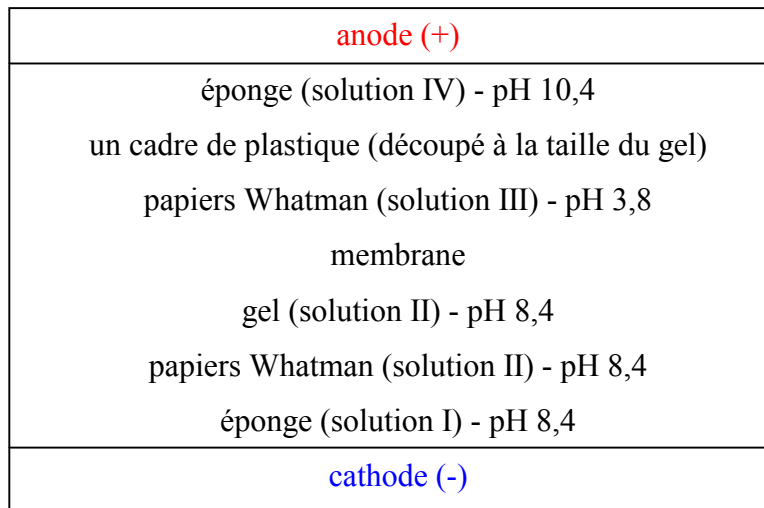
| anode (+) |
|---|
| éponge (solution IV) - pH 10,4<br>un cadre de plastique (découpé à la taille du gel)<br>papiers Whatman (solution III) - pH 3,8<br>membrane<br>gel (solution II) - pH 8,4<br>papiers Whatman (solution II) - pH 8,4<br>éponge (solution I) - pH 8,4 |
| cathode (-) |